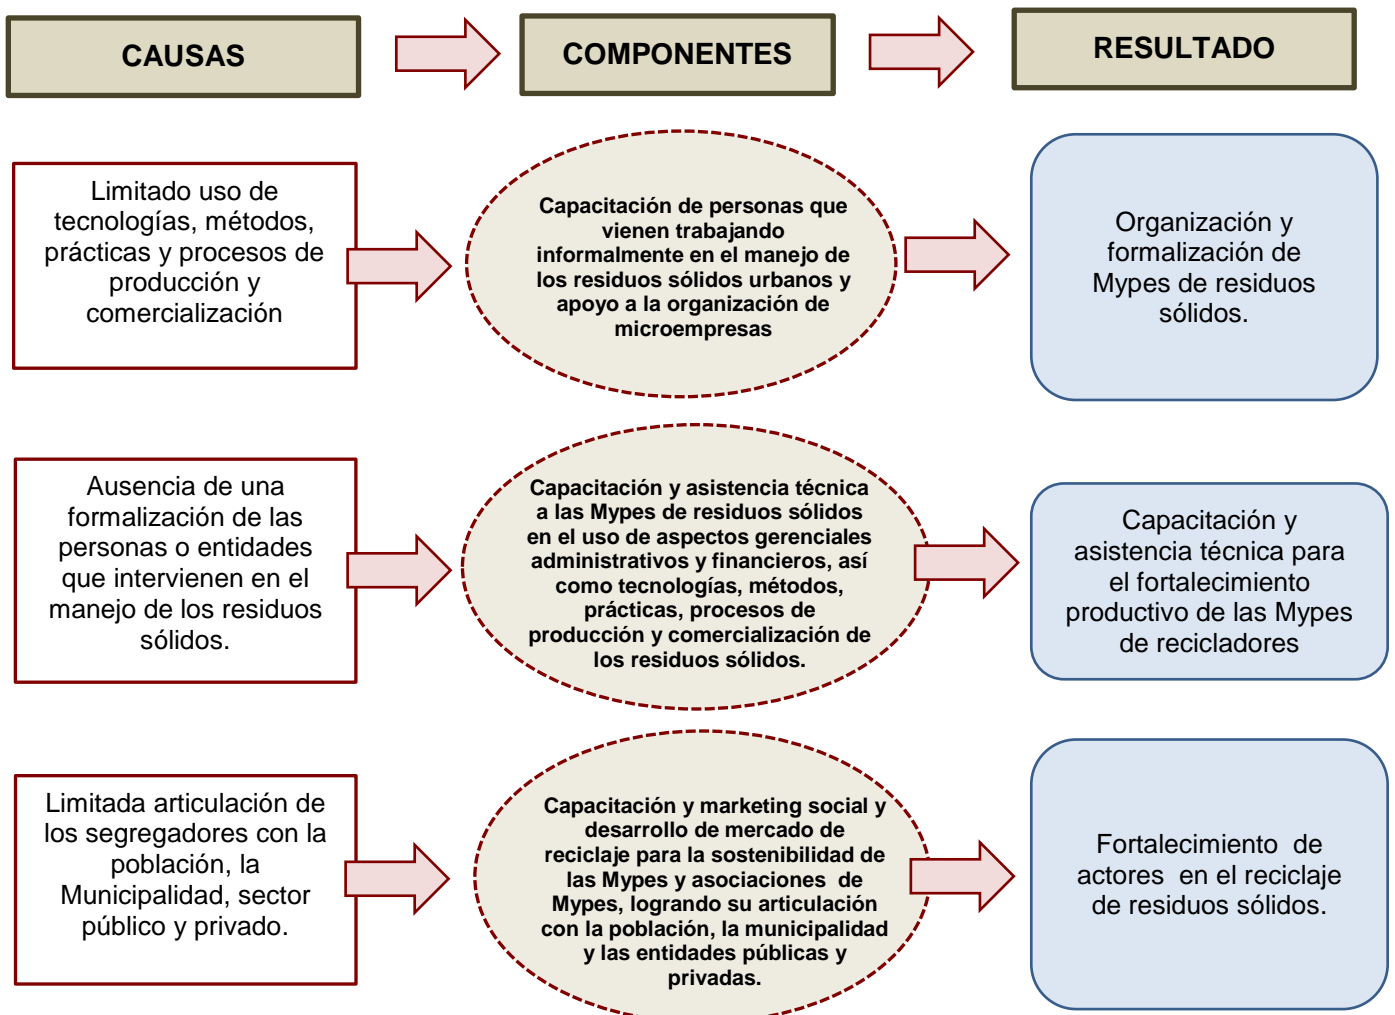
CAUSAS

COMPONENTES

RESULTADO

Limitado uso de tecnologías, métodos, prácticas y procesos de producción y comercialización

Capacitación de personas que vienen trabajando informalmente en el manejo de los residuos sólidos urbanos y apoyo a la organización de microempresas

Organización y formalización de Mypes de residuos sólidos.

Ausencia de una formalización de las personas o entidades que intervienen en el manejo de los residuos sólidos.

Capacitación y asistencia técnica a las Mypes de residuos sólidos en el uso de aspectos gerenciales administrativos y financieros, así como tecnologías, métodos, prácticas, procesos de producción y comercialización de los residuos sólidos.

Capacitación y asistencia técnica para el fortalecimiento productivo de las Mypes de recicladores

Limitada articulación de los segregadores con la población, la Municipalidad, sector público y privado.

Capacitación y marketing social y desarrollo de mercado de reciclaje para la sostenibilidad de las Mypes y asociaciones de Mypes, logrando su articulación con la población, la municipalidad y las entidades públicas y privadas.

Fortalecimiento de actores en el reciclaje de residuos sólidos.